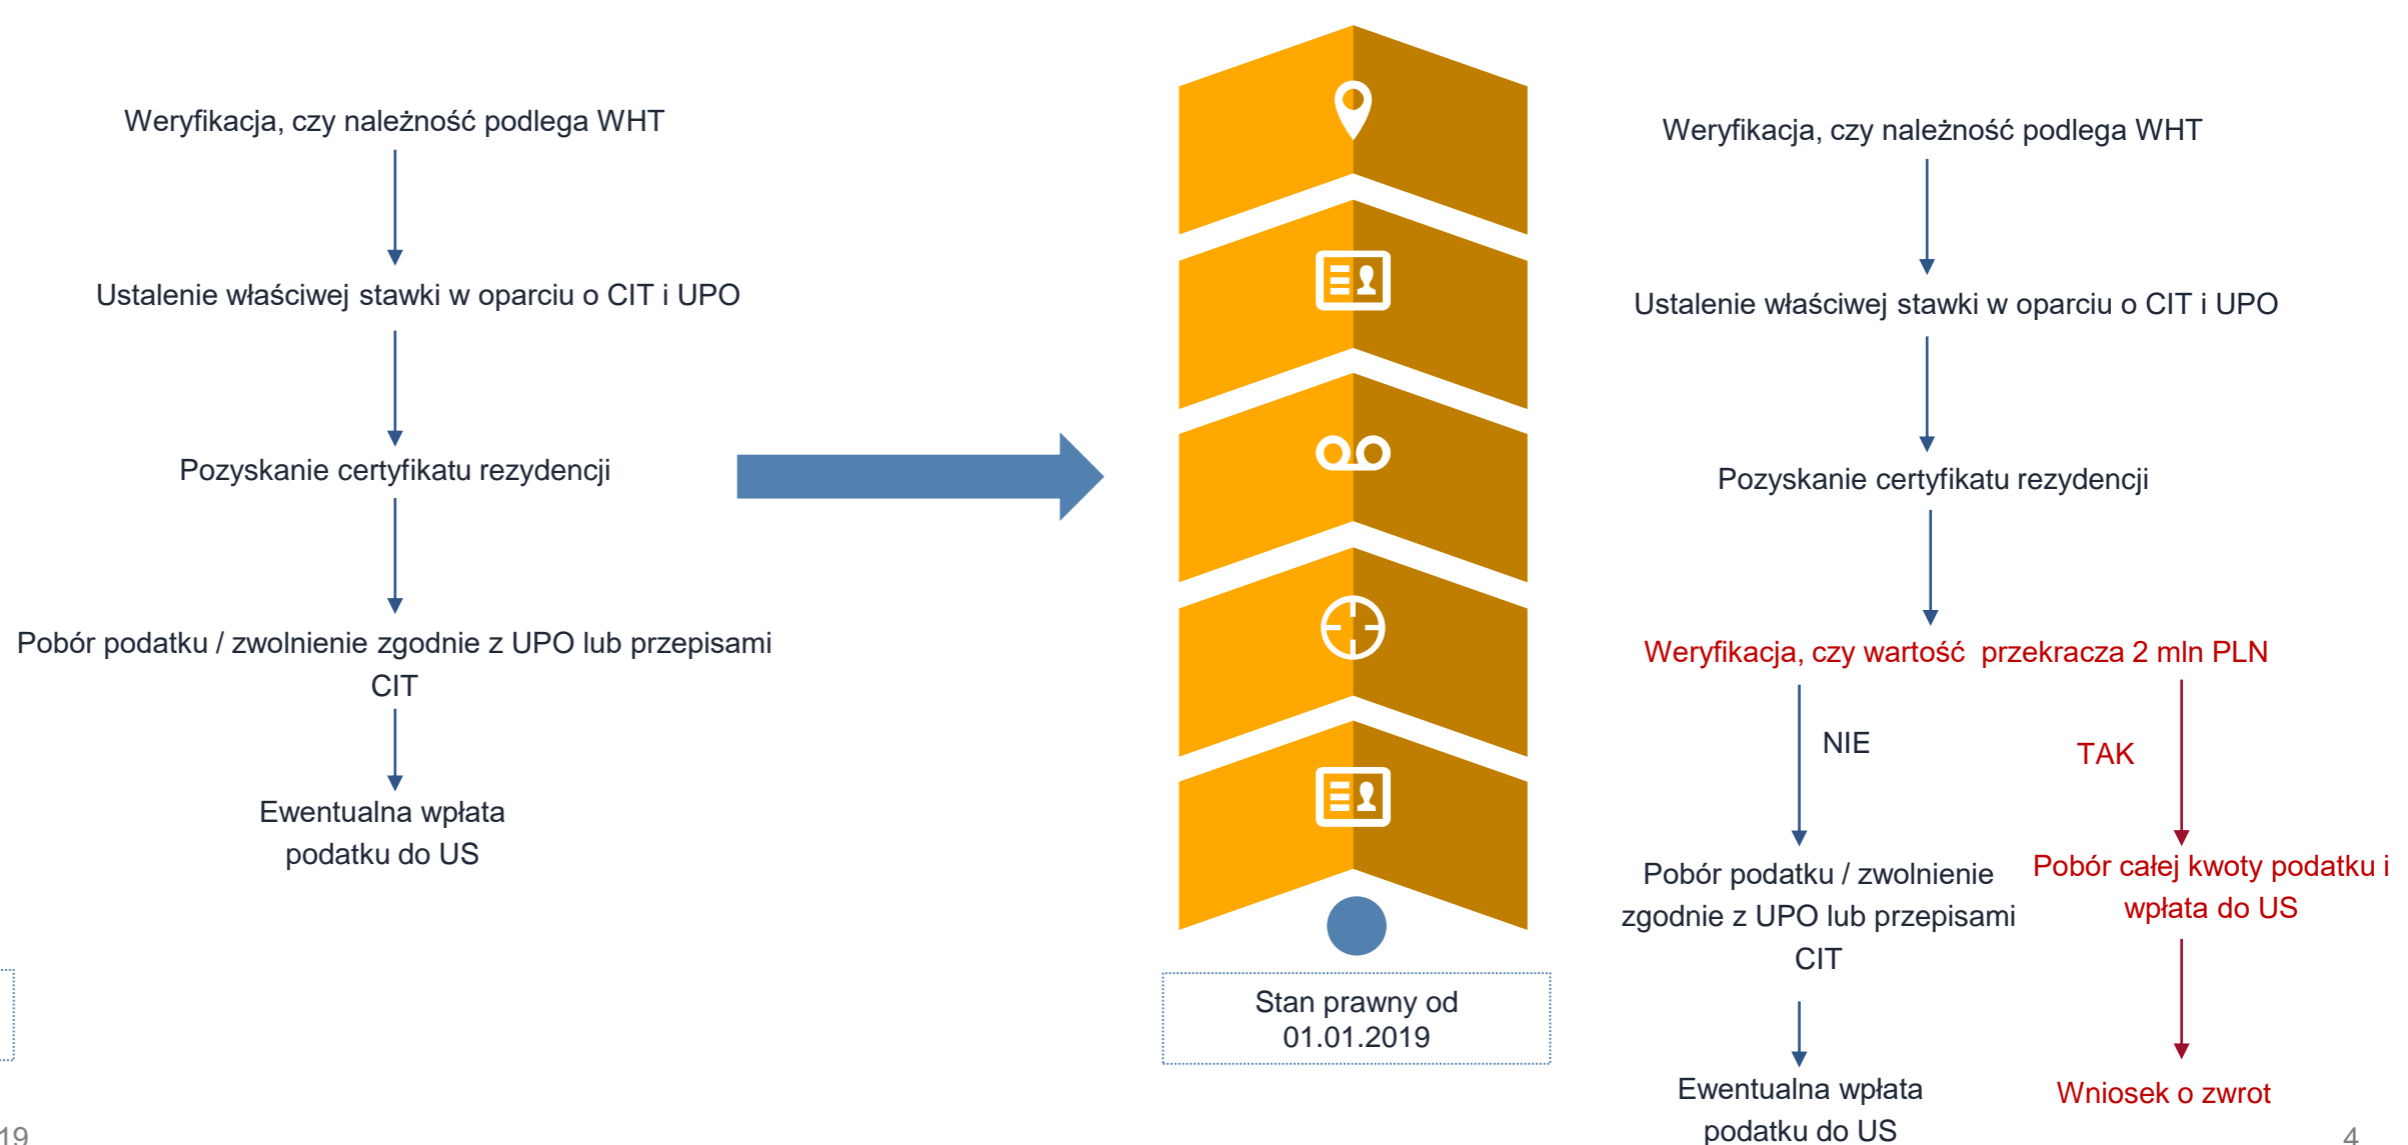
Weryfikacja, czy należność podlega WHT

Ustalenie właściwej stawki w oparciu o CIT i UPO

Pozyskanie certyfikatu rezydencji

Pobór podatku / zwolnienie zgodnie z UPO lub przepisami CIT

Ewentualna wpłata podatku do US

Stan prawny od 01.01.2019

Weryfikacja, czy należność podlega WHT

Ustalenie właściwej stawki w oparciu o CIT i UPO

Pozyskanie certyfikatu rezydencji

Weryfikacja, czy wartość przekracza 2 mln PLN

NIE

TAK

Pobór podatku / zwolnienie zgodnie z UPO lub przepisami CIT

Pobór całej kwoty podatku i wpłata do US

Ewentualna wpłata podatku do US

Wniosek o zwrot

19

4